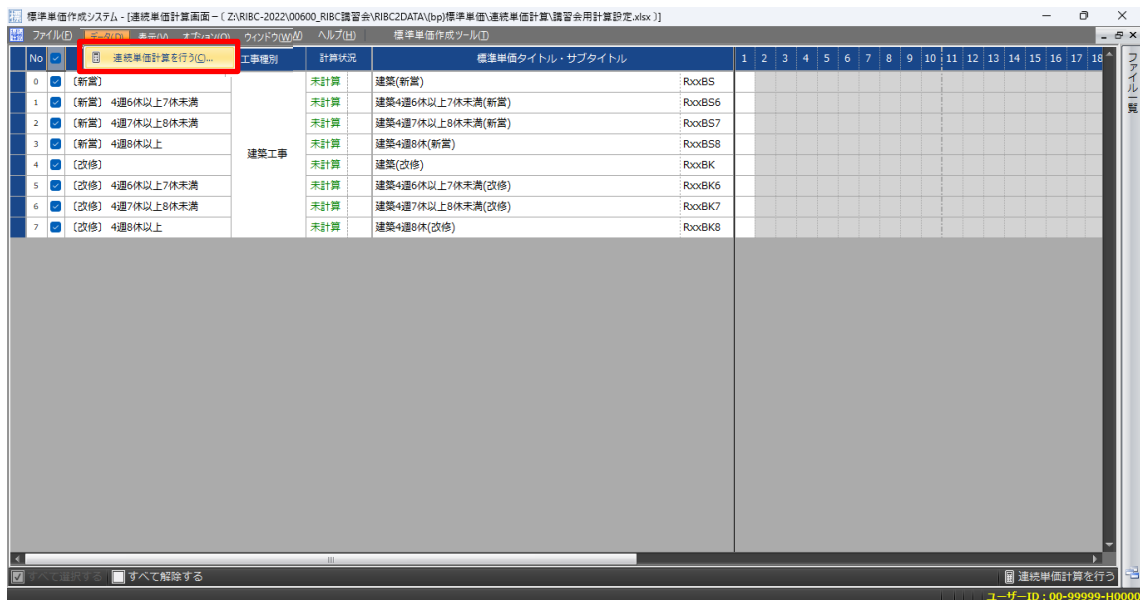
標準単価作成システム - [連続単価計算画面 – ( Z:\RIBC-2022\00600_RIBC講習会\RIBC2DATA\(bp)標準単価\連続単価計算\講習会用計算設定.xlsx )]

ファイル(F) データ(D) 表示(V) オプション(O) ウィンドウ(W) ヘルプ(H) 標準単価作成ツール(T)

連続単価計算を行う(C)...

| No | | | 工事種別 | 計算状況 | | 標準単価タイトル・サブタイトル | |
|---|---|---|---|---|---|---|---|
| 0 | ☑ | 〔新営〕 | 建築工事 | 未計算 | | 建築(新営) | RxxBS |
| 1 | ☑ | 〔新営〕 4週6休以上7休未満 | | 未計算 | | 建築4週6休以上7休未満(新営) | RxxBS6 |
| 2 | ☑ | 〔新営〕 4週7休以上8休未満 | | 未計算 | | 建築4週7休以上8休未満(新営) | RxxBS7 |
| 3 | ☑ | 〔新営〕 4週8休以上 | | 未計算 | | 建築4週8休(新営) | RxxBS8 |
| 4 | ☑ | 〔改修〕 | | 未計算 | | 建築(改修) | RxxBK |
| 5 | ☑ | 〔改修〕 4週6休以上7休未満 | | 未計算 | | 建築4週6休以上7休未満(改修) | RxxBK6 |
| 6 | ☑ | 〔改修〕 4週7休以上8休未満 | | 未計算 | | 建築4週7休以上8休未満(改修) | RxxBK7 |
| 7 | ☑ | 〔改修〕 4週8休以上 | | 未計算 | | 建築4週8休(改修) | RxxBK8 |

1 2 3 4 5 6 7 8 9 10 11 12 13 14 15 16 17 18

ファイル一覧

すべて選択する すべて解除する

連続単価計算を行う

ユーザーID：00-99999-H0000